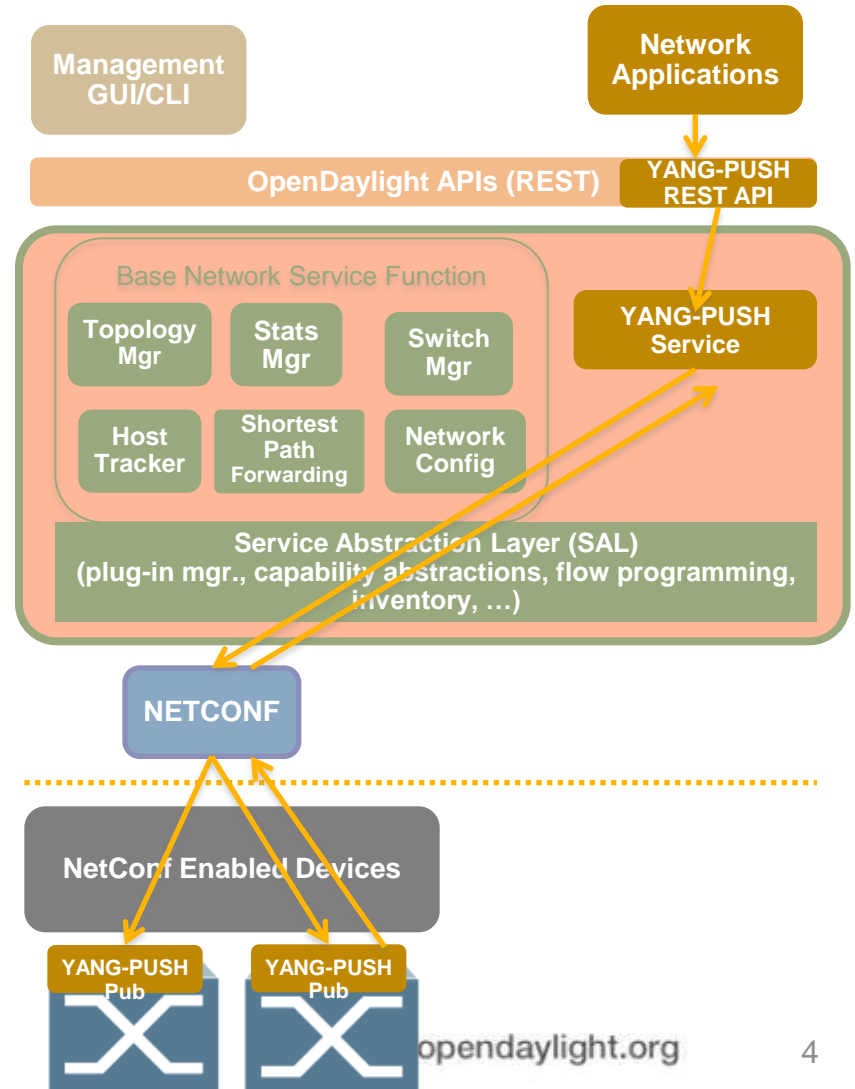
Management GUI/CLI

Network Applications

OpenDaylight APIs (REST)

YANG-PUSH REST API

Base Network Service Function

Topology Mgr

Stats Mgr

Switch Mgr

Host Tracker

Shortest Path Forwarding

Network Config

YANG-PUSH Service

Service Abstraction Layer (SAL)
(plug-in mgr., capability abstractions, flow programming, inventory, …)

NETCONF

NetConf Enabled Devices

YANG-PUSH Pub

YANG-PUSH Pub

opendaylight.org

4